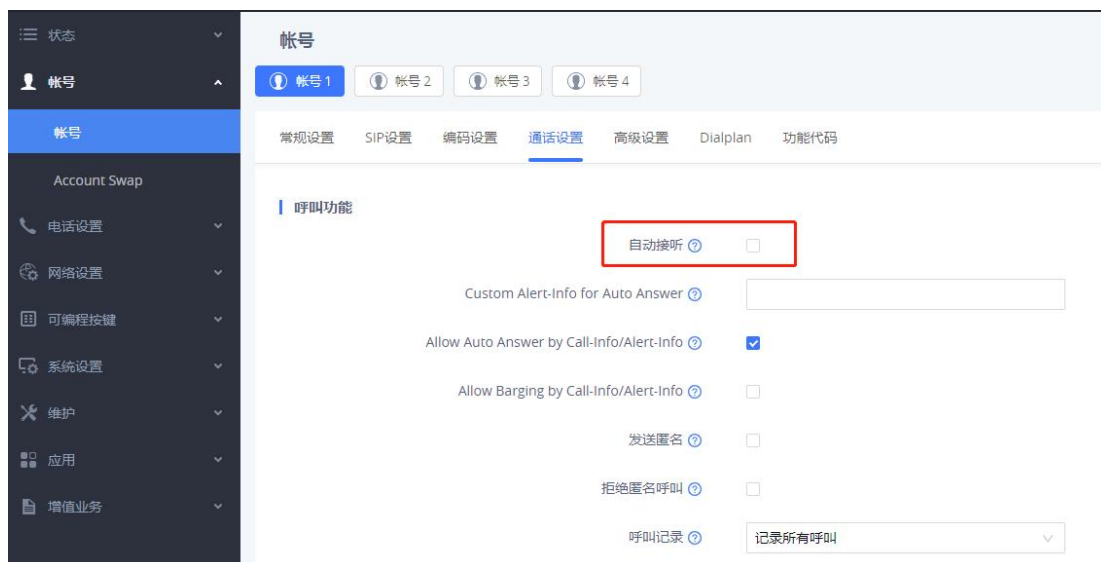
状态
帐号
帐号
Account Swap
电话设置
网络设置
可编程按键
系统设置
维护
应用
增值业务

帐号

帐号 1 帐号 2 帐号 3 帐号 4

常规设置 SIP设置 编码设置 通话设置 高级设置 Dialplan 功能代码

呼叫功能

自动接听

Custom Alert-Info for Auto Answer

Allow Auto Answer by Call-Info/Alert-Info

Allow Barging by Call-Info/Alert-Info

发送匿名

拒绝匿名呼叫

呼叫记录 记录所有呼叫